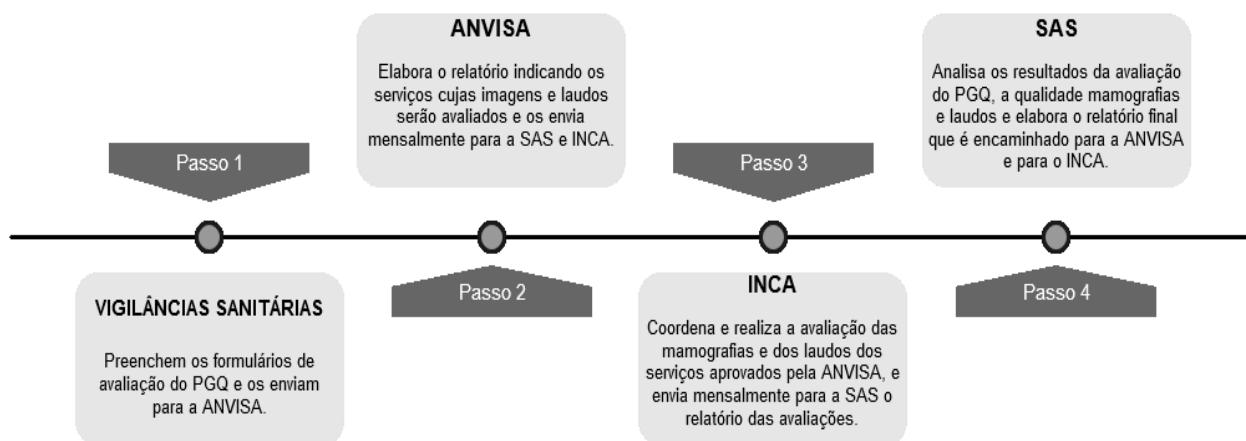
Passo 1

VIGILÂNCIAS SANITÁRIAS

Preenchem os formulários de avaliação do PGQ e os enviam para a ANVISA.

ANVISA

Elabora o relatório indicando os serviços cujas imagens e laudos serão avaliados e os envia mensalmente para a SAS e INCA.

Passo 2

Passo 3

INCA

Coordena e realiza a avaliação das mamografias e dos laudos dos serviços aprovados pela ANVISA, e envia mensalmente para a SAS o relatório das avaliações.

SAS

Analisa os resultados da avaliação do PGQ, a qualidade mamografias e laudos e elabora o relatório final que é encaminhado para a ANVISA e para o INCA.

Passo 4